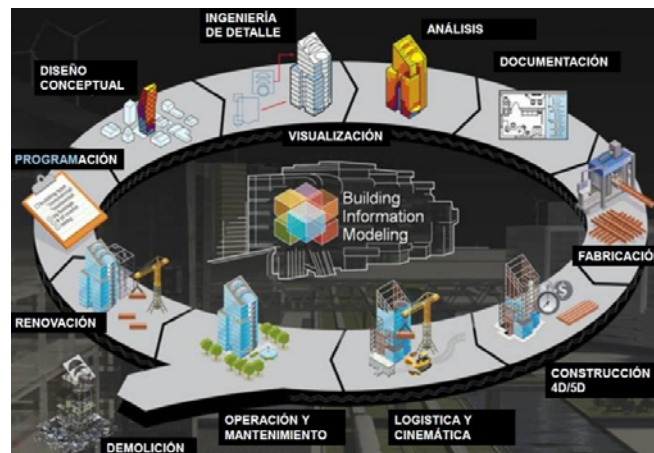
INGENIERÍA DE DETALLE

ANÁLISIS

DOCUMENTACIÓN

DISEÑO CONCEPTUAL

VISUALIZACIÓN

PROGRAMACIÓN

Building Information Modeling

FABRICACIÓ

RENOVACIÓN

CONSTRUCCIÓN 4D/5D

OPERACIÓN Y MANTENIMIENTO

LOGISTICA Y CINEMÁTICA

DEMOLICIÓN